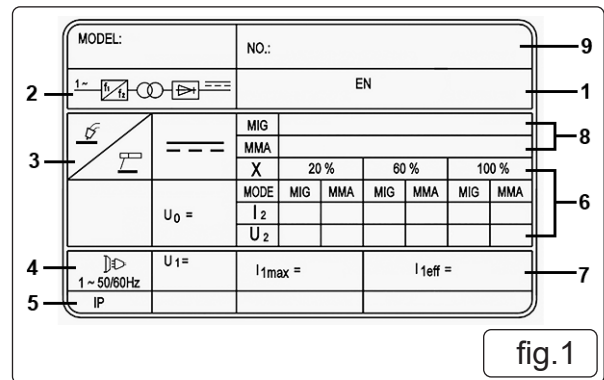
MODEL:

NO.:

9

2

1~ $f_1$ $f_2$

EN

1

3

MIG

MMA

8

X

20 %

60 %

100 %

6

MODE

MIG

MMA

MIG

MMA

MIG

MMA

$U_0$ =

$I_2$

$U_2$

4

1 ~ 50/60Hz

$U_1$=

$I_{1max}$ =

$I_{1eff}$ =

7

5

IP

fig.1